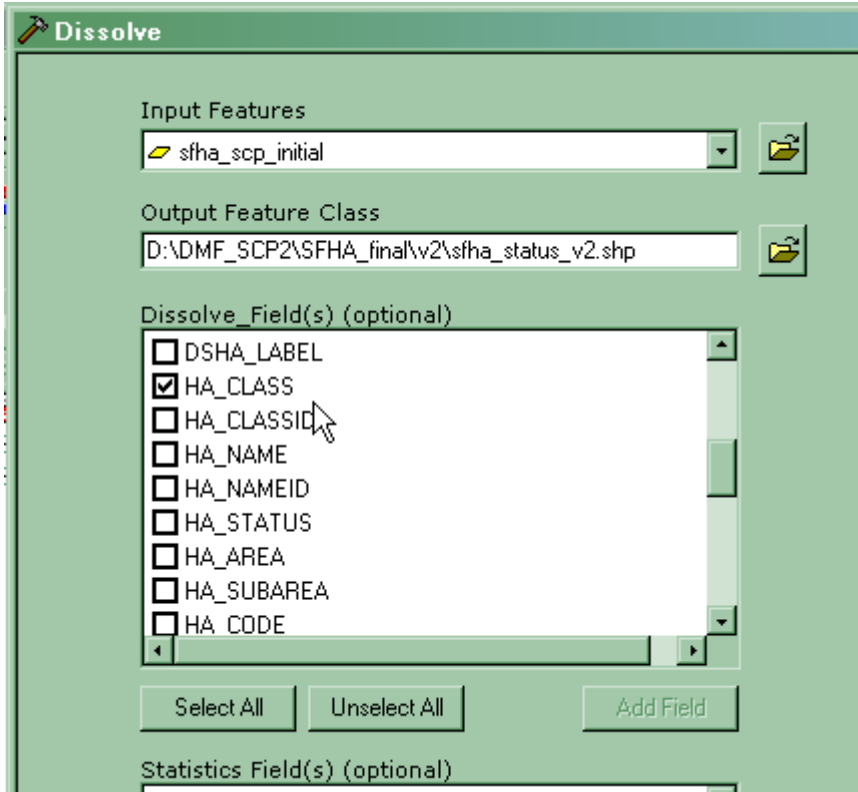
Dissolve

Input Features

sfha_scp_initial

Output Feature Class

D:\DMF_SCP2\SFHA_final\v2\sfha_status_v2.shp

Dissolve_Field(s) (optional)

DSHA_LABEL
HA_CLASS
HA_CLASSID
HA_NAME
HA_NAMEID
HA_STATUS
HA_AREA
HA_SUBAREA
HA_CODE

Select All
Unselect All
Add Field

Statistics Field(s) (optional)